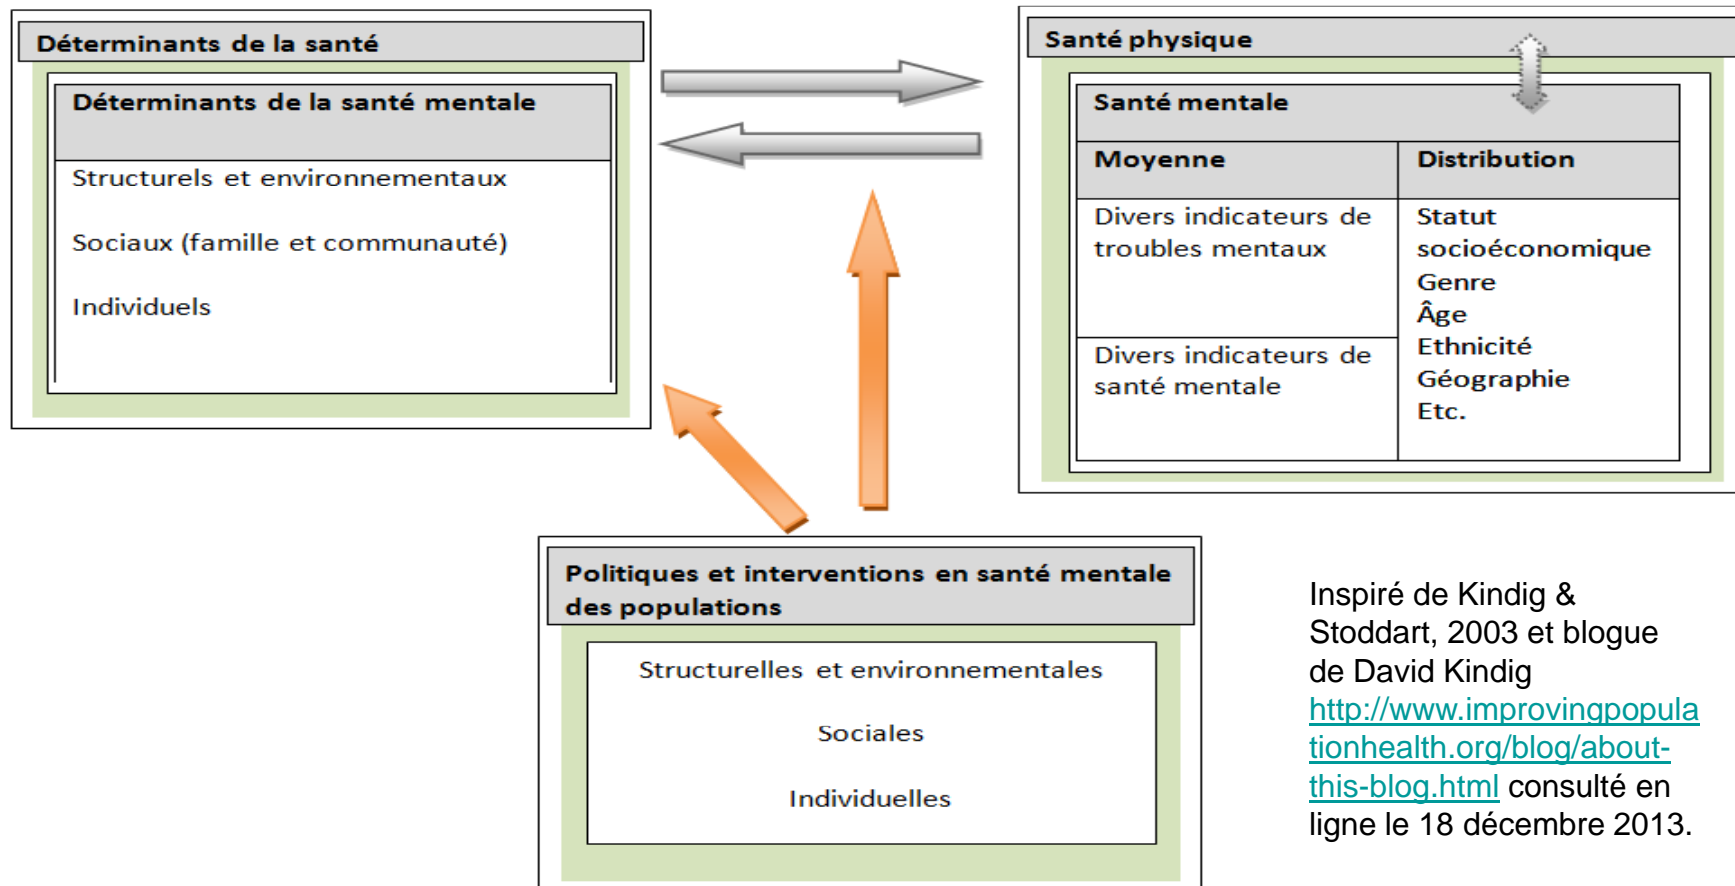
Déterminants de la santé

Déterminants de la santé mentale

Structurels et environnementaux

Sociaux (famille et communauté)

Individuels

Santé physique

Santé mentale

| Moyenne | Distribution |
|---|---|
| Divers indicateurs de troubles mentaux | Statut socioéconomique Genre Âge Ethnicité Géographie Etc. |
| Divers indicateurs de santé mentale | |

Politiques et interventions en santé mentale des populations

Structurelles et environnementales

Sociales

Individuelles

Inspiré de Kindig & Stoddart, 2003 et blogue de David Kindig http://www.improvingpopulationhealth.org/blog/about-this-blog.html consulté en ligne le 18 décembre 2013.